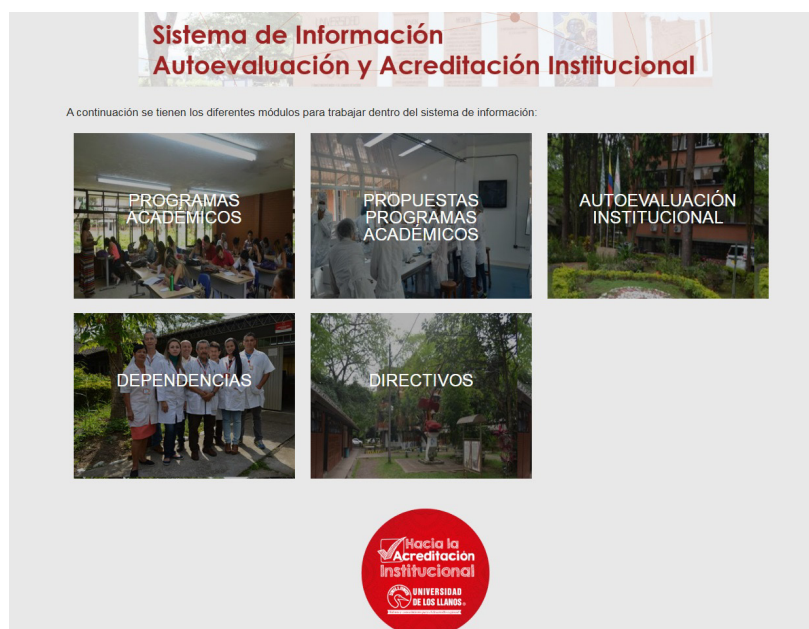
Sistema de Información
Autoevaluación y Acreditación Institucional

A continuación se tienen los diferentes módulos para trabajar dentro del sistema de información:

PROGRAMAS ACADÉMICOS

PROPUESTAS PROGRAMAS ACADÉMICOS

AUTOEVALUACIÓN INSTITUCIONAL

DEPENDENCIAS

DIRECTIVOS

Hacia la Acreditación Institucional

UNIVERSIDAD DE LOS LLANOS